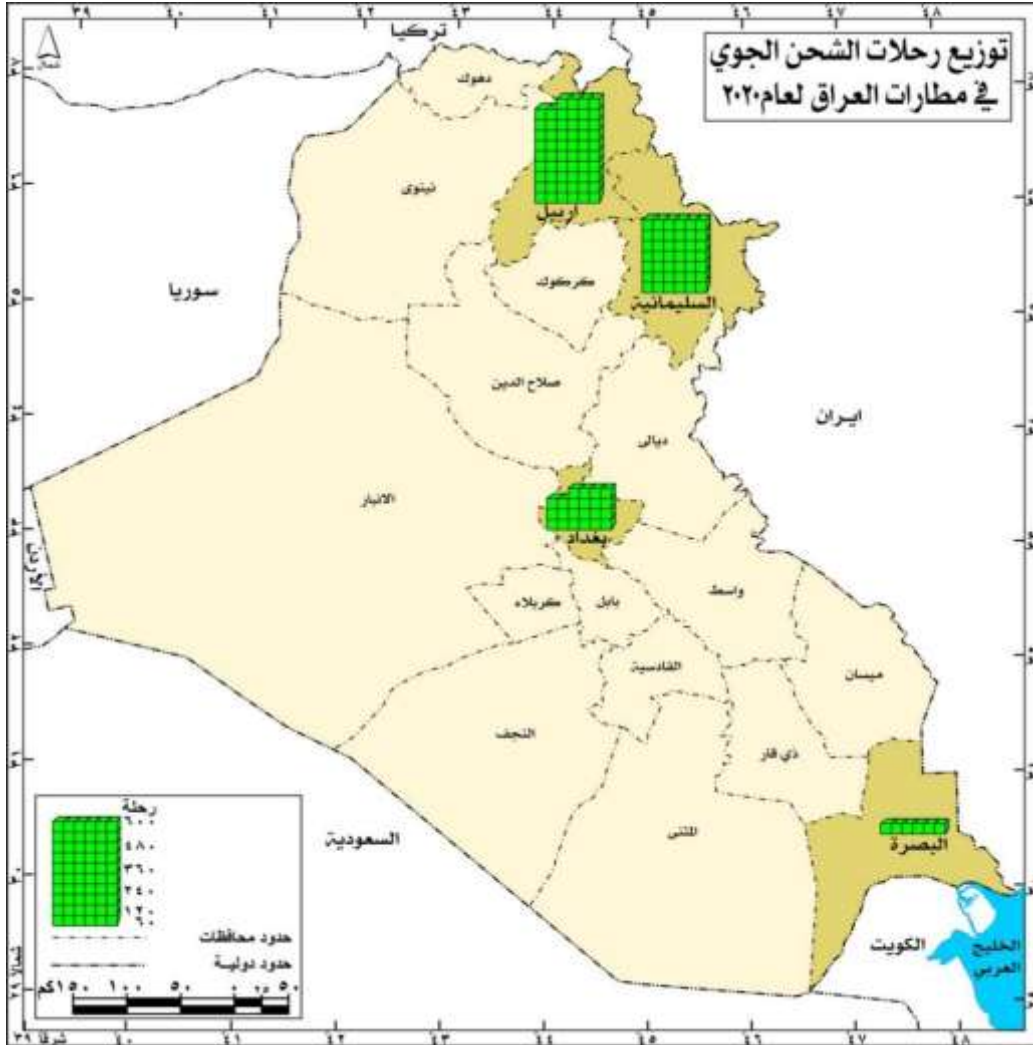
توزيع رحلات الشحن الجوي في مطارات العراق لعام ٢٠٢٠

٣٩ ٤٠ ٤١ ٤٢ ٤٣ ٤٤ ٤٥ ٤٦ ٤٧ ٤٨

تركيا
دهوك
نينوى
اربيل
السليمانية
كركوك
سوريا
صلاح الدين
ايران
ديالى
الانبار
بغداد
كربلاء
بابل
واسط
القادسية
ميسان
النجف
ذي قار
المثنى
البصرة
السعودية
الكويت
الخليج العربي

رحلة
٦٠٠
٤٨٠
٣٦٠
٢٤٠
١٢٠
٦٠

حدود محافظات
حدود دولية

١٥٠ ١٠٠ ٥٠ ٠ ٢٥ ٥٠ كم

شرقاً ٣٩
شمالاً ٢٩